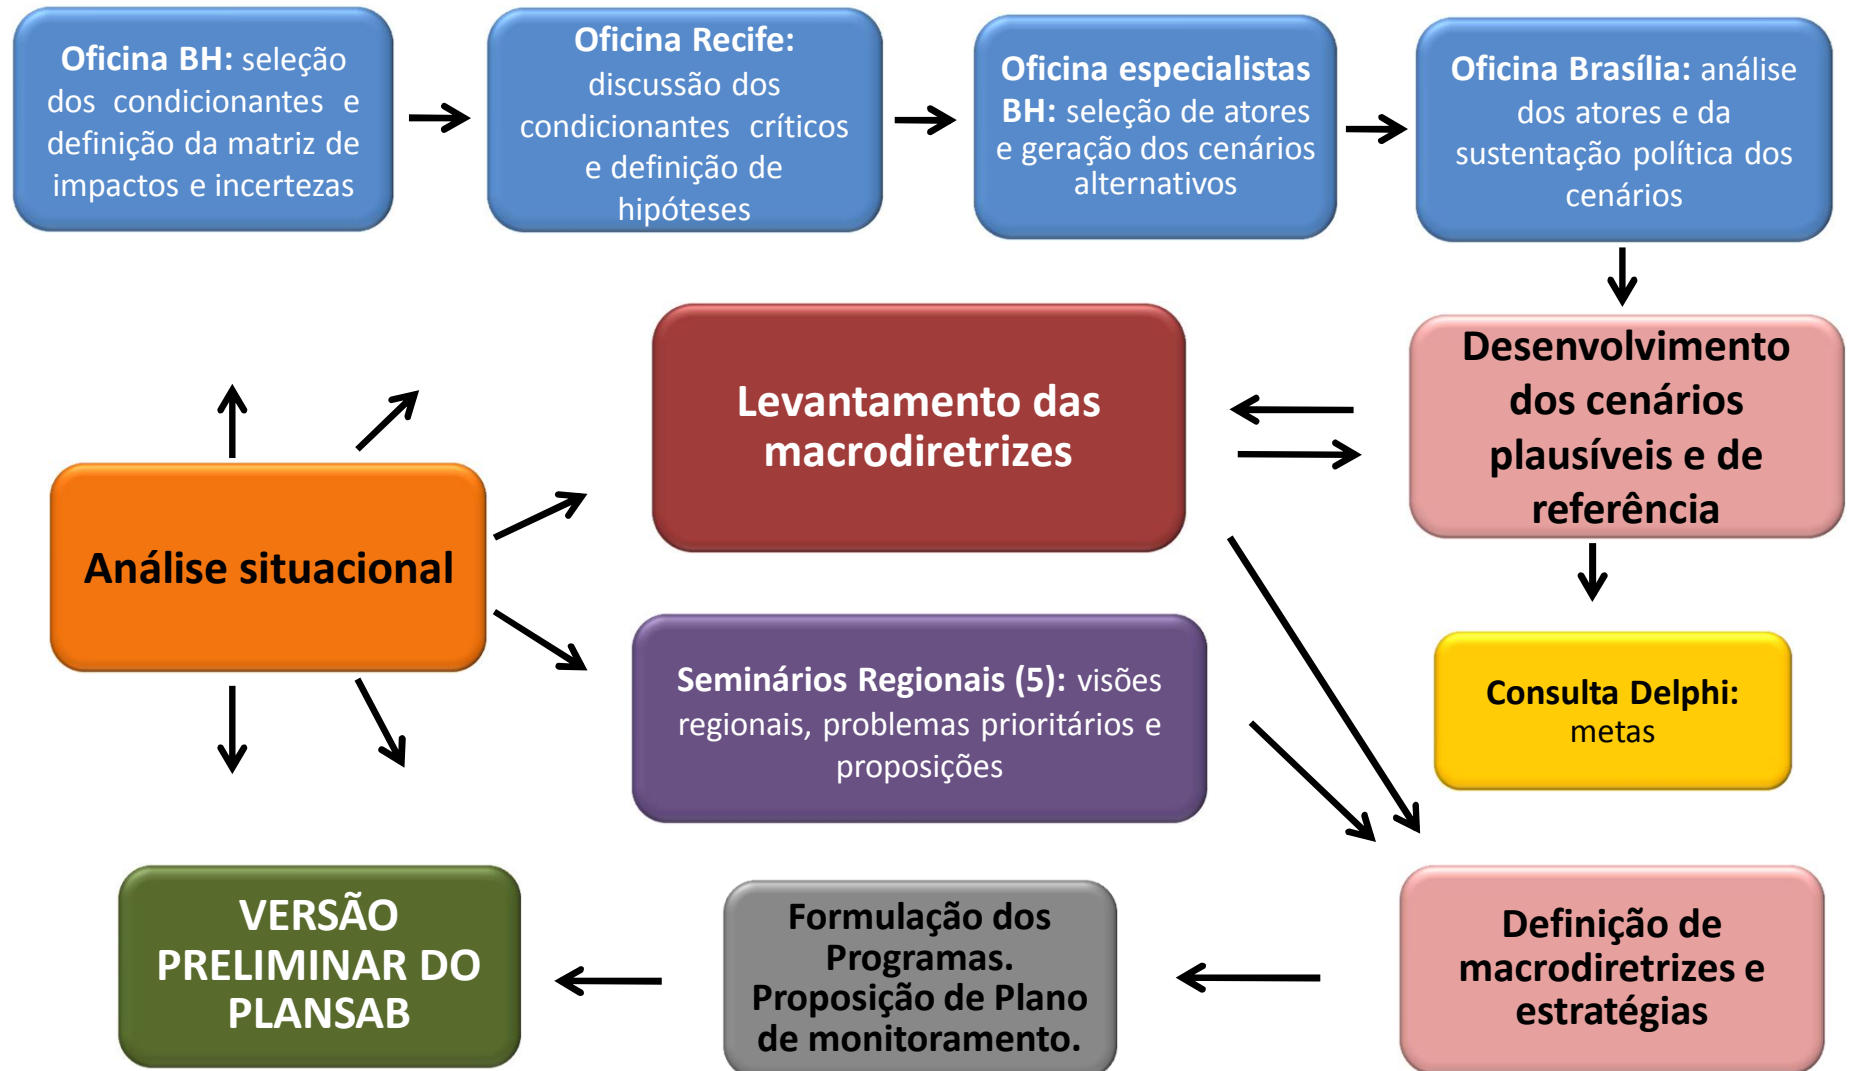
Oficina BH: seleção dos condicionantes e definição da matriz de impactos e incertezas

Oficina Recife: discussão dos condicionantes críticos e definição de hipóteses

Oficina especialistas BH: seleção de atores e geração dos cenários alternativos

Oficina Brasília: análise dos atores e da sustentação política dos cenários

Desenvolvimento dos cenários plausíveis e de referência

Levantamento das macrodiretrizes

Análise situacional

Seminários Regionais (5): visões regionais, problemas prioritários e proposições

Consulta Delphi: metas

VERSÃO PRELIMINAR DO PLANSAB

Formulação dos Programas. Proposição de Plano de monitoramento.

Definição de macrodiretrizes e estratégias